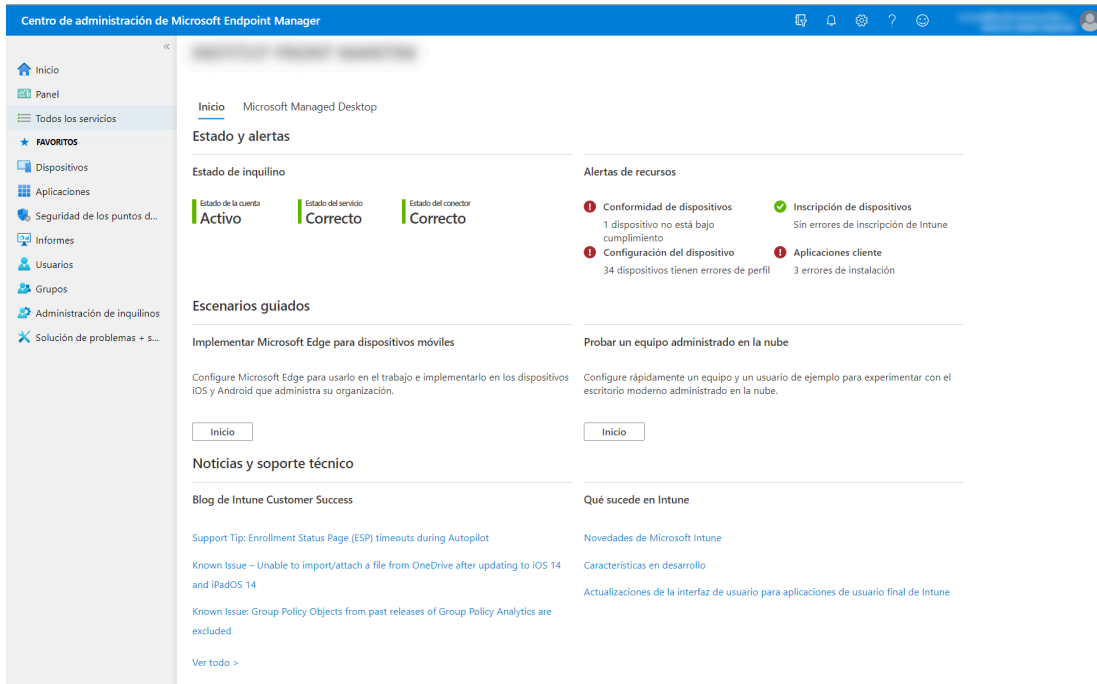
Centro de administración de Microsoft Endpoint Manager

«
Inicio
Panel
Todos los servicios
FAVORITOS
Dispositivos
Aplicaciones
Seguridad de los puntos d...
Informes
Usuarios
Grupos
Administración de inquilinos
Solución de problemas + s...

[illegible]

Inicio
Microsoft Managed Desktop

Estado y alertas

Estado de inquilino

Estado de la cuenta
Activo

Estado del servicio
Correcto

Estado del conector
Correcto

Alertas de recursos

Conformidad de dispositivos
1 dispositivo no está bajo cumplimiento

Inscripción de dispositivos
Sin errores de inscripción de Intune

Configuración del dispositivo
34 dispositivos tienen errores de perfil

Aplicaciones cliente
3 errores de instalación

Escenarios guiados

Implementar Microsoft Edge para dispositivos móviles

Configure Microsoft Edge para usarlo en el trabajo e implementarlo en los dispositivos iOS y Android que administra su organización.

Inicio

Probar un equipo administrado en la nube

Configure rápidamente un equipo y un usuario de ejemplo para experimentar con el escritorio moderno administrado en la nube.

Inicio

Noticias y soporte técnico

Blog de Intune Customer Success

Support Tip: Enrollment Status Page (ESP) timeouts during Autopilot

Known Issue – Unable to import/attach a file from OneDrive after updating to iOS 14 and iPadOS 14

Known Issue: Group Policy Objects from past releases of Group Policy Analytics are excluded

Ver todo >

Qué sucede en Intune

Novedades de Microsoft Intune

Características en desarrollo

Actualizaciones de la interfaz de usuario para aplicaciones de usuario final de Intune